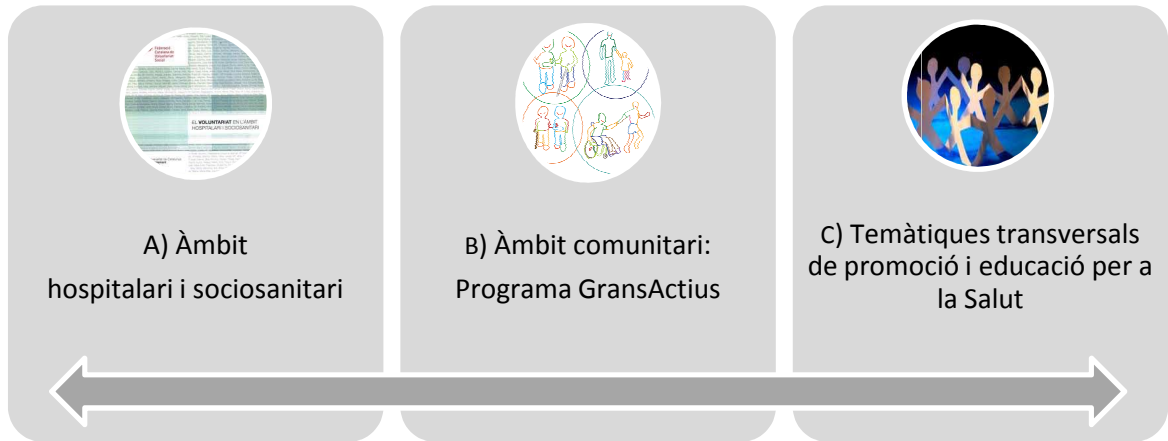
Federació Catalana de Voluntariat Social

EL VOLUNTARIAT EN L'ÀMBIT HOSPITALARI I SOCIOSANITARI

A) Àmbit hospitalari i sociosanitari

B) Àmbit comunitari: Programa GransActius

C) Temàtiques transversals de promoció i educació per a la Salut